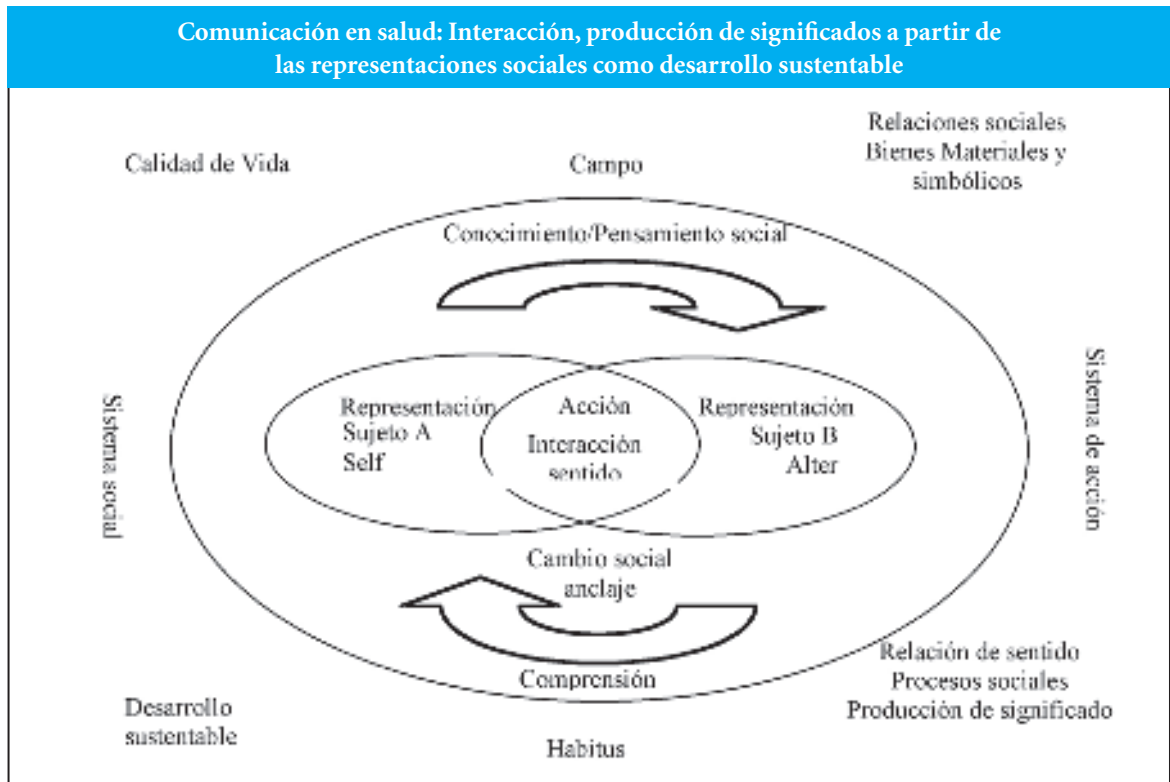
Comunicación en salud: Interacción, producción de significados a partir de las representaciones sociales como desarrollo sustentable

Calidad de Vida

Campo

Relaciones sociales
Bienes Materiales y simbólicos

Conocimiento/Pensamiento social

Sistema social

Representación
Sujeto A
Self

Acción
Interacción
sentido

Representación
Sujeto B
Alter

Sistema de acción

Cambio social
anclaje

Comprensión

Relación de sentido
Procesos sociales
Producción de significado

Desarrollo sustentable

Habitus